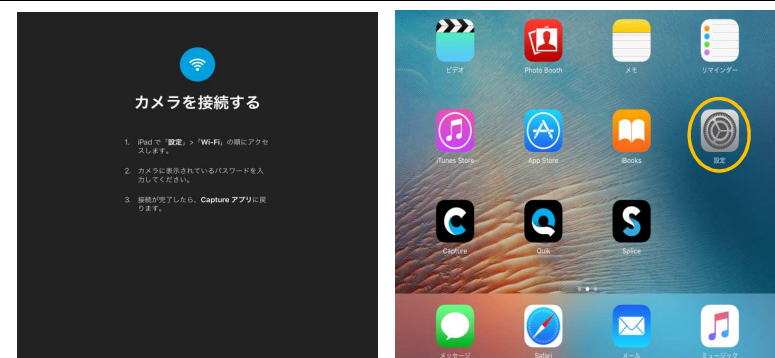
カメラを接続する

1. iPad で「設定」>「Wi-Fi」の順にアクセスします。

2. カメラに表示されているパスワードを入力してください。

3. 接続が完了したら、Capture アプリに戻ります。

ビデオ
Photo Booth
メモ
リマインダー
iTunes Store
App Store
iBooks
設定
Capture
Quik
Splice
メッセージ
Safari
メール
ミュージック